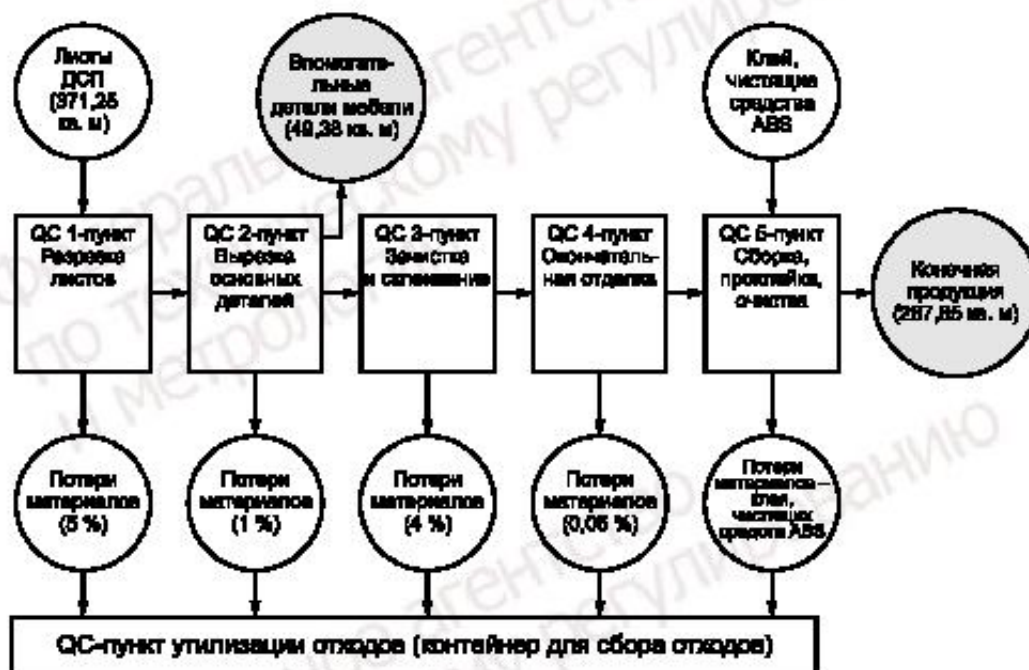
Листы ДСП (371,25 кв. м)

Вспомогательные детали мебели (49,38 кв. м)

Клей, чистящие средства ABS

QC 1-пункт Разрезка листов

QC 2-пункт Вырезка основных деталей

QC 3-пункт Зачистка и склеивание

QC 4-пункт Окончательная отделка

QC 5-пункт Сборка, прокладка, очистка

Конечная продукция (267,85 кв. м)

Потери материалов (5 %)

Потери материалов (1 %)

Потери материалов (4 %)

Потери материалов (0,05 %)

Потери материалов — клея, чистящих средств ABS

QC-пункт утилизации отходов (контейнер для сбора отходов)

Федеральное агентство по техническому регулированию и метрологии